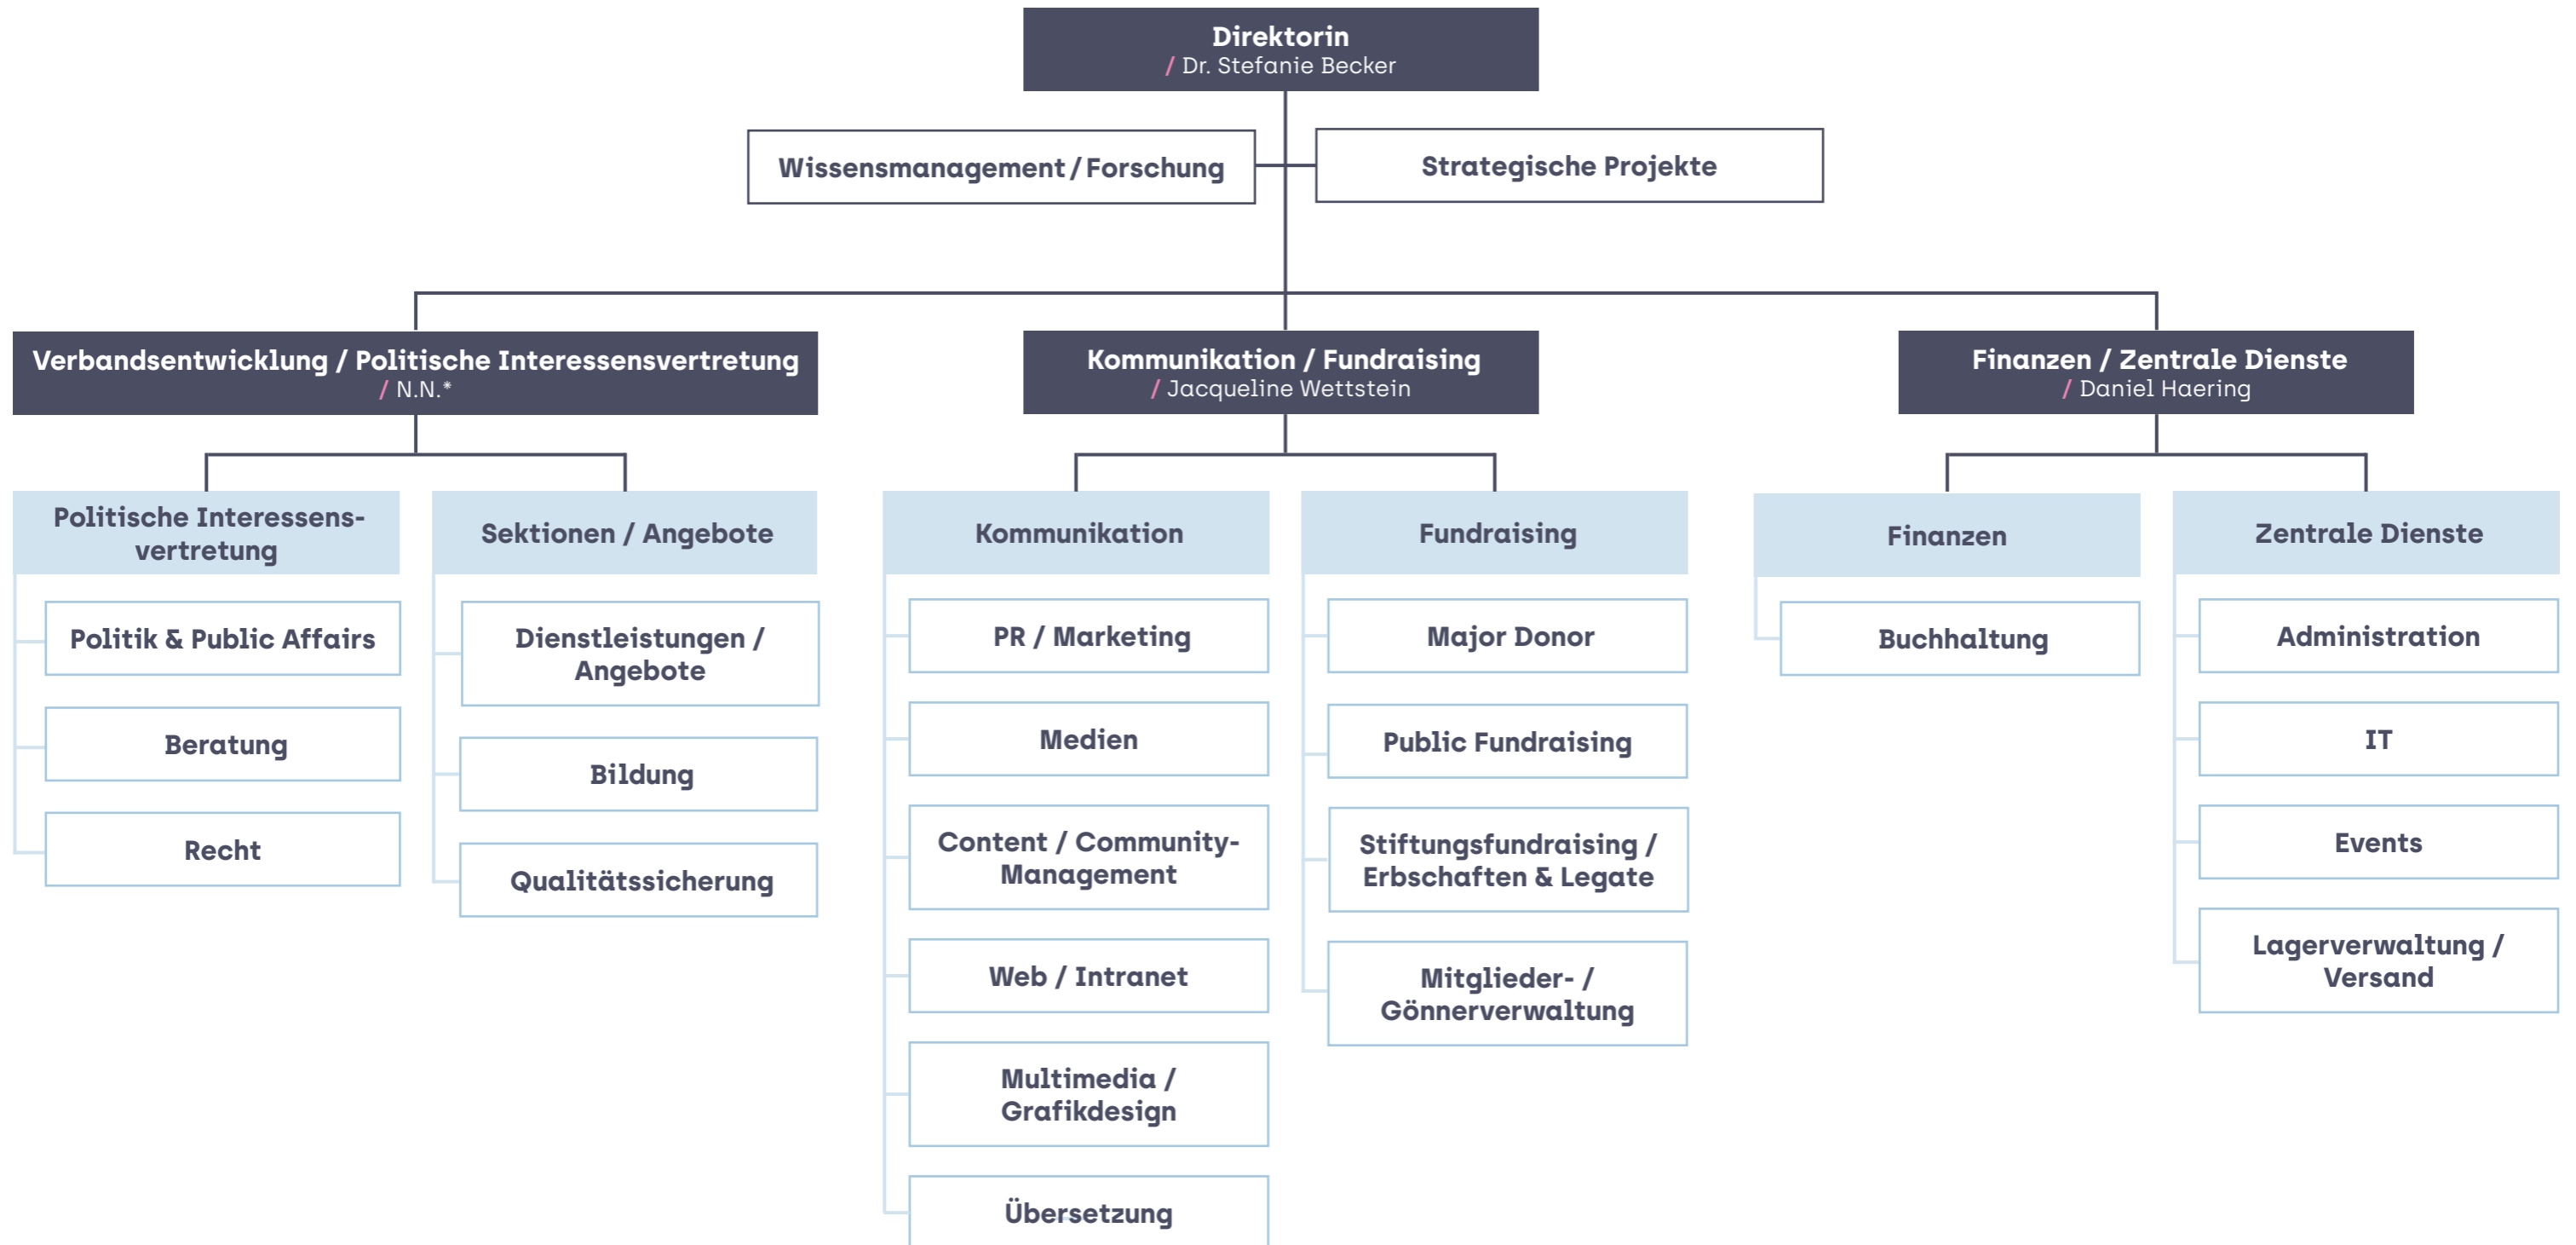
Direktorin
/ Dr. Stefanie Becker

Wissensmanagement / Forschung

Strategische Projekte

Verbandsentwicklung / Politische Interessensvertretung
/ N.N.*

Kommunikation / Fundraising
/ Jacqueline Wettstein

Finanzen / Zentrale Dienste
/ Daniel Haering

Politische Interessensvertretung

Politik & Public Affairs

Beratung

Recht

Sektionen / Angebote

Dienstleistungen / Angebote

Bildung

Qualitätssicherung

Kommunikation

PR / Marketing

Medien

Content / Community-Management

Web / Intranet

Multimedia / Grafikdesign

Übersetzung

Fundraising

Major Donor

Public Fundraising

Stiftungsfundraising / Erbschaften & Legate

Mitglieder- / Gönnerverwaltung

Finanzen

Buchhaltung

Zentrale Dienste

Administration

IT

Events

Lagerverwaltung / Versand